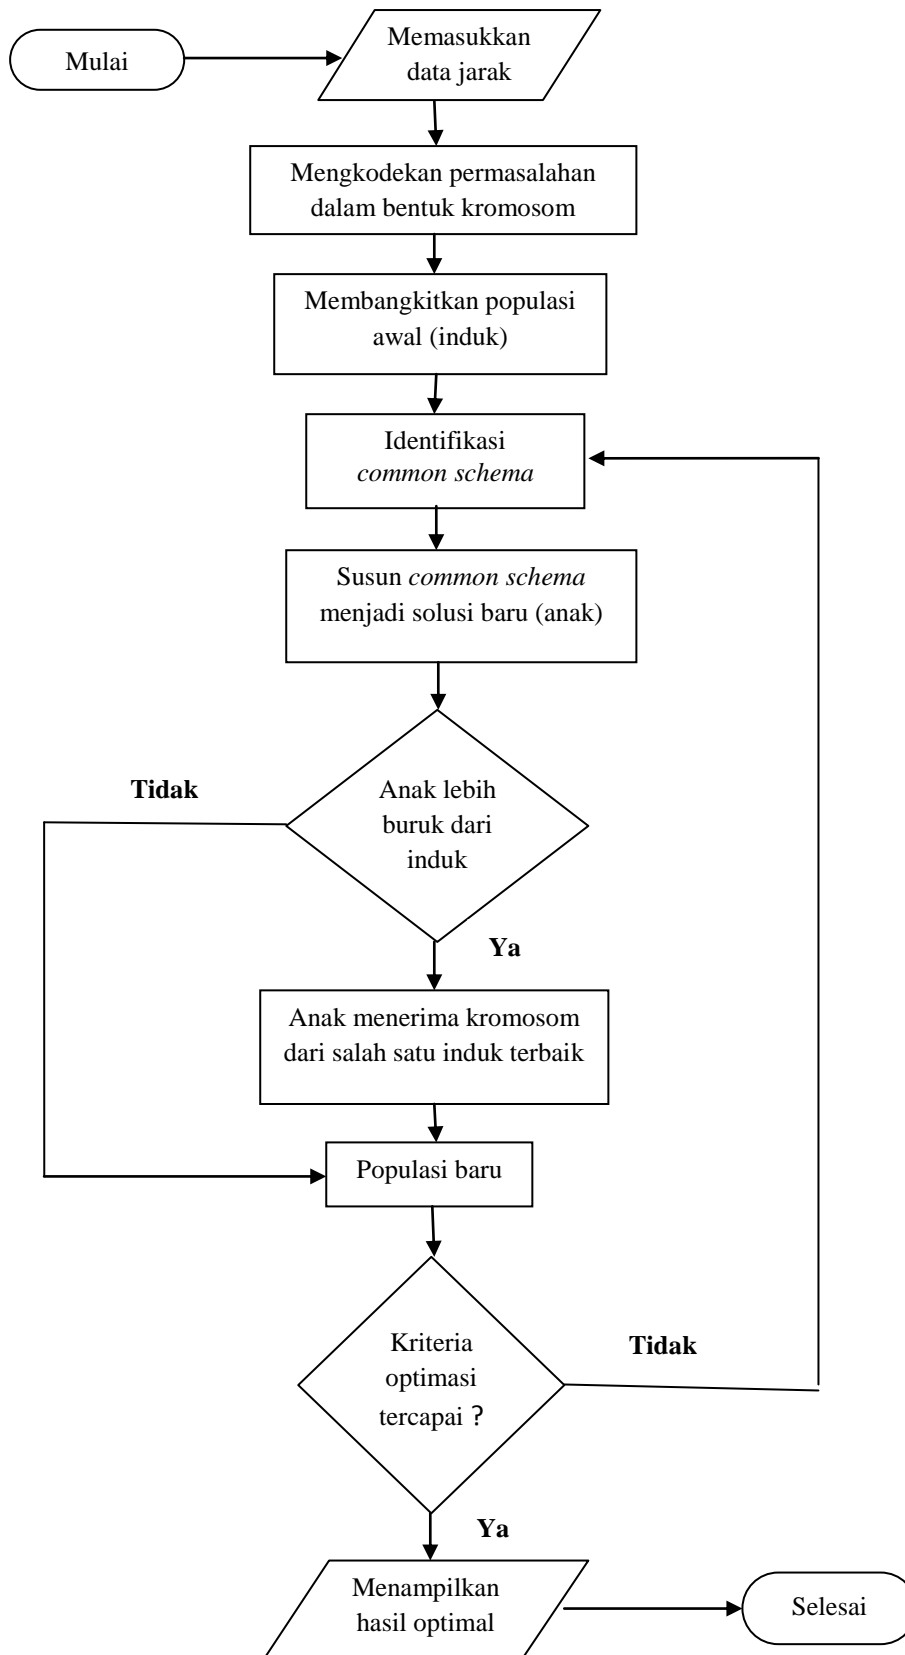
Mulai

Memasukkan data jarak

Mengkodekan permasalahan dalam bentuk kromosom

Membangkitkan populasi awal (induk)

Identifikasi *common schema*

Susun *common schema* menjadi solusi baru (anak)

Tidak

Anak lebih buruk dari induk

Ya

Anak menerima kromosom dari salah satu induk terbaik

Populasi baru

Kriteria optimasi tercapai ?

Tidak

Ya

Menampilkan hasil optimal

Selesai